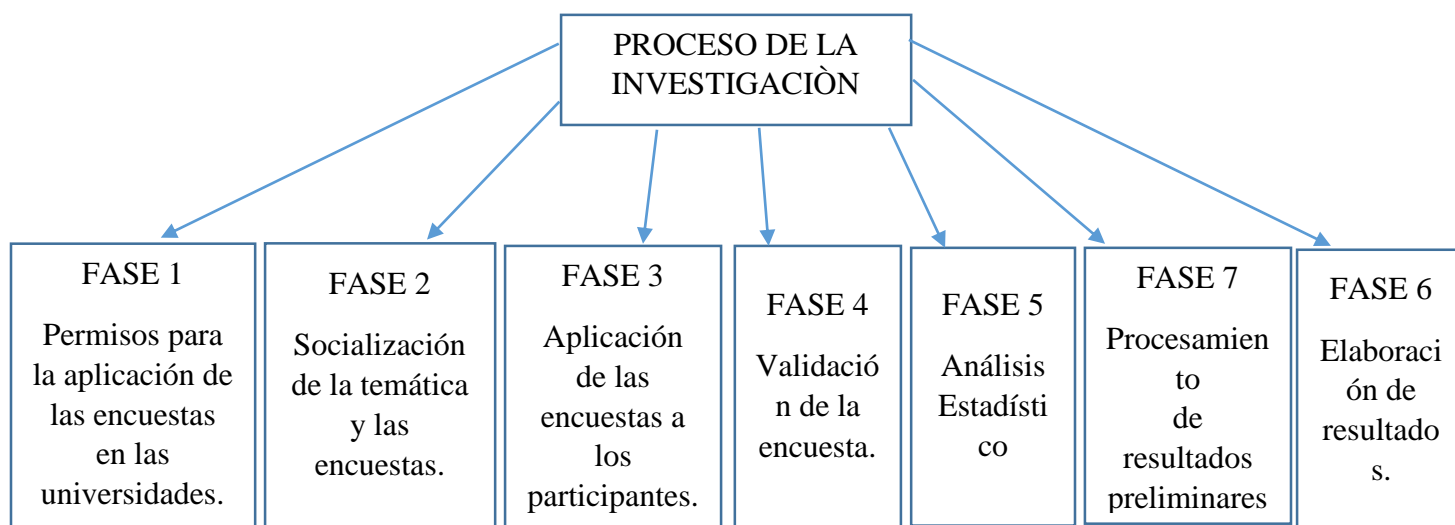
PROCESO DE LA INVESTIGACIÒN

FASE 1

Permisos para la aplicación de las encuestas en las universidades.

FASE 2

Socialización de la temática y las encuestas.

FASE 3

Aplicación de las encuestas a los participantes.

FASE 4

Validación de la encuesta.

FASE 5

Análisis Estadístico

FASE 7

Procesamiento de resultados preliminares

FASE 6

Elaboración de resultados.